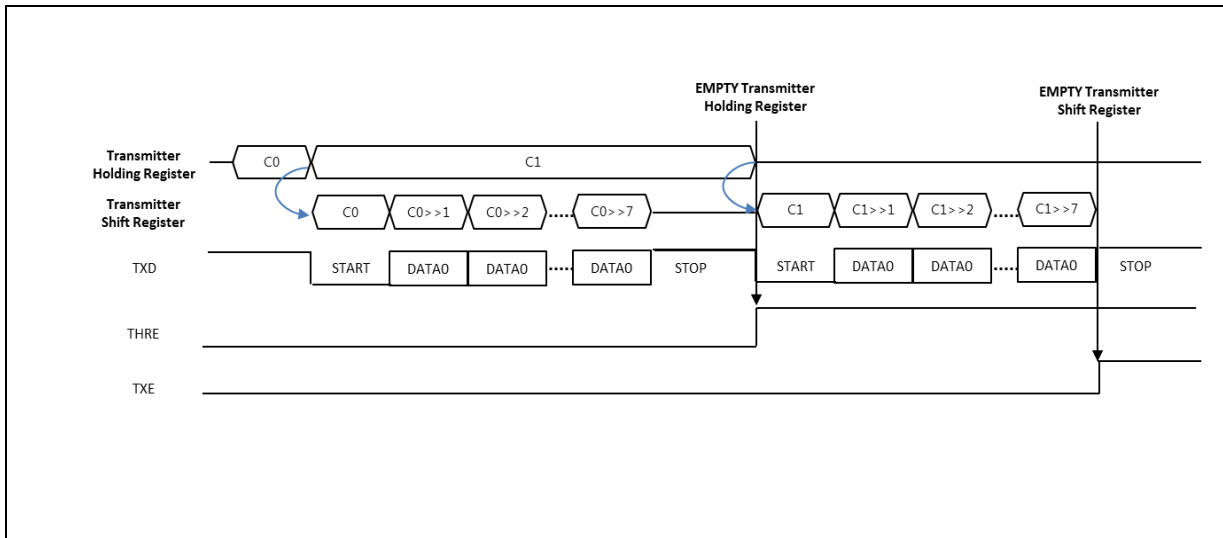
EMPTY Transmitter Holding Register

EMPTY Transmitter Shift Register

Transmitter Holding Register

C0

C1

Transmitter Shift Register

C0

C0>>1

C0>>2

C0>>7

C1

C1>>1

C1>>2

C1>>7

TXD

START

DATA0

DATA0

DATA0

STOP

START

DATA0

DATA0

DATA0

STOP

THRE

TXE